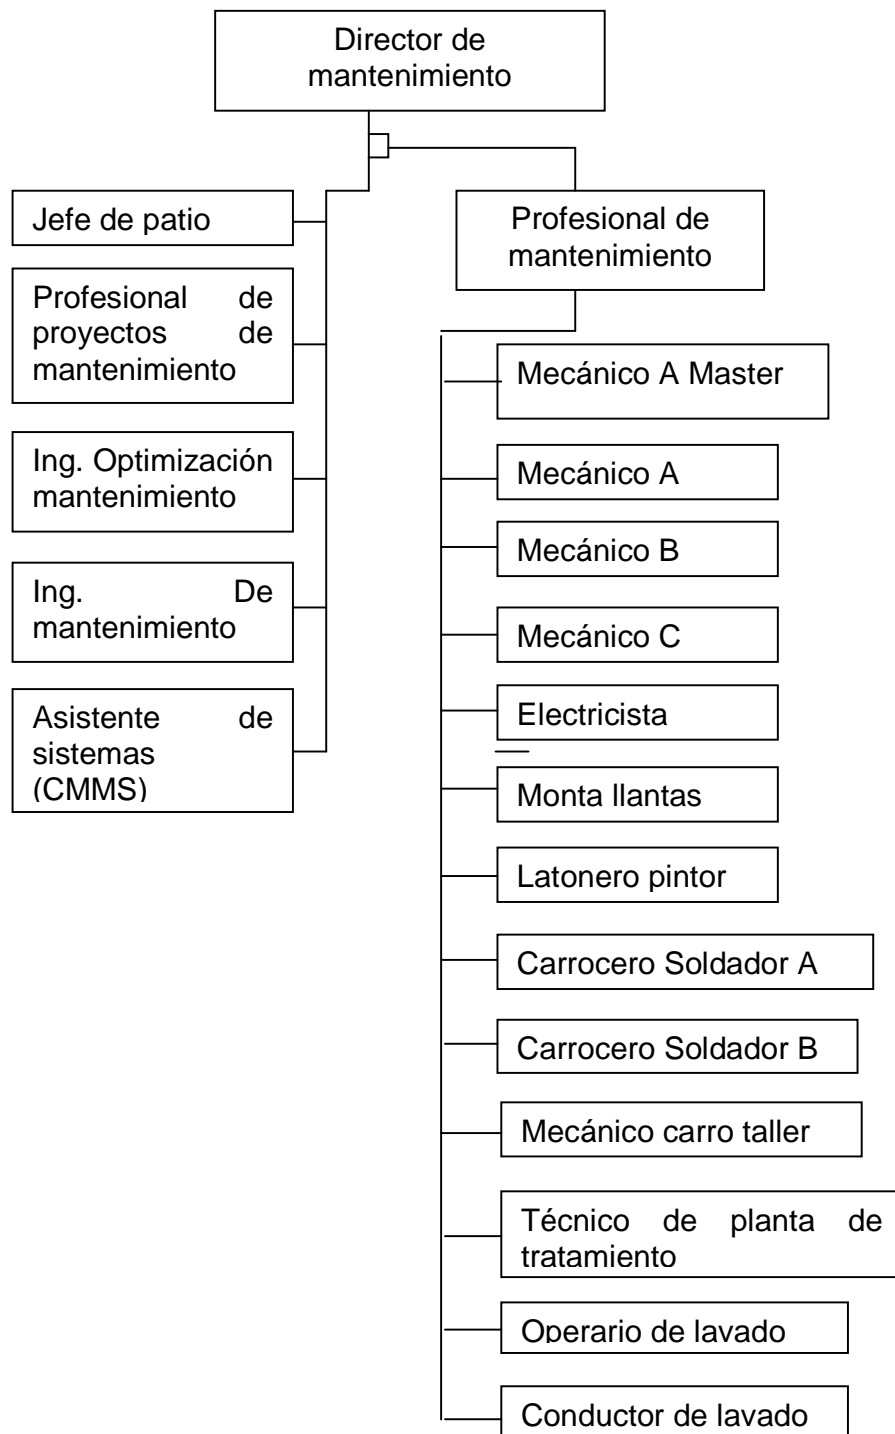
Director de mantenimiento

Jefe de patio

Profesional de proyectos de mantenimiento

Ing. Optimización mantenimiento

Ing. De mantenimiento

Asistente de sistemas (CMMS)

Profesional de mantenimiento

Mecánico A Master

Mecánico A

Mecánico B

Mecánico C

Electricista

Monta llantas

Latonero pintor

Carrocero Soldador A

Carrocero Soldador B

Mecánico carro taller

Técnico de planta de tratamiento

Operario de lavado

Conductor de lavado